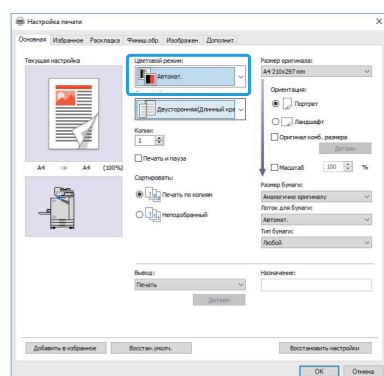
Настройка печати

Основная | Избранное | Раскладка | Финиш обр. | Изображен. | Дополнит.

Текущая настройка

A4 -> A4 (100%)

Цветовой режим:
Автомат.

Двусторонняя(Длинный кра

Копии:
1

Печать и пауза

Сортировать:
Печать по копиям
Неподобранный

Размер оригинала:
A4 210x297 mm

Ориентация:
Портрет
Ландшафт

Оригинал комб. размера
Детали

Масштаб 100 %

Размер бумаги:
Аналогично оригиналу
Лоток для бумаги:
Автомат.
Тип бумаги:
Любой

Вывод:
Печать
Детали

Назначение:

Добавить в избранное | Восстан. умолч. | Восстановить настройки

OK | Отмена